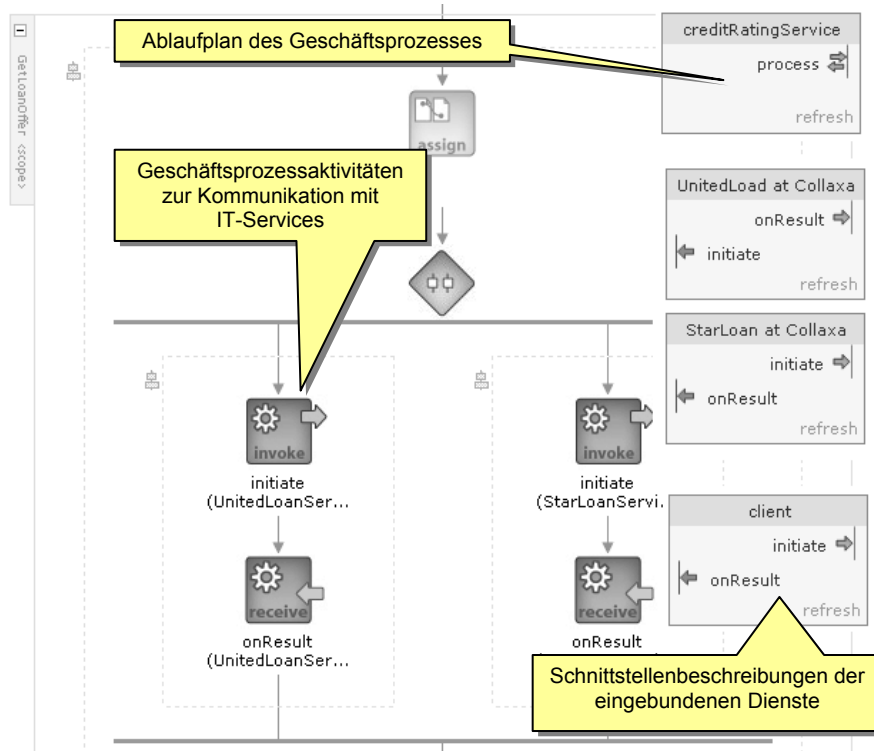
GetLoanOffer <scope>

Ablaufplan des Geschäftsprozesses

assign

Geschäftsprozessaktivitäten zur Kommunikation mit IT-Services

creditRatingService
process
refresh

UnitedLoad at Collaxa
onResult
initiate
refresh

StarLoan at Collaxa
initiate
onResult
refresh

invoke
initiate
(UnitedLoanSer...

invoke
initiate
(StarLoanServi...

client
initiate
onResult
refresh

receive
onResult
(UnitedLoanSer...

receive
onResult

Schnittstellenbeschreibungen der eingebundenen Dienste